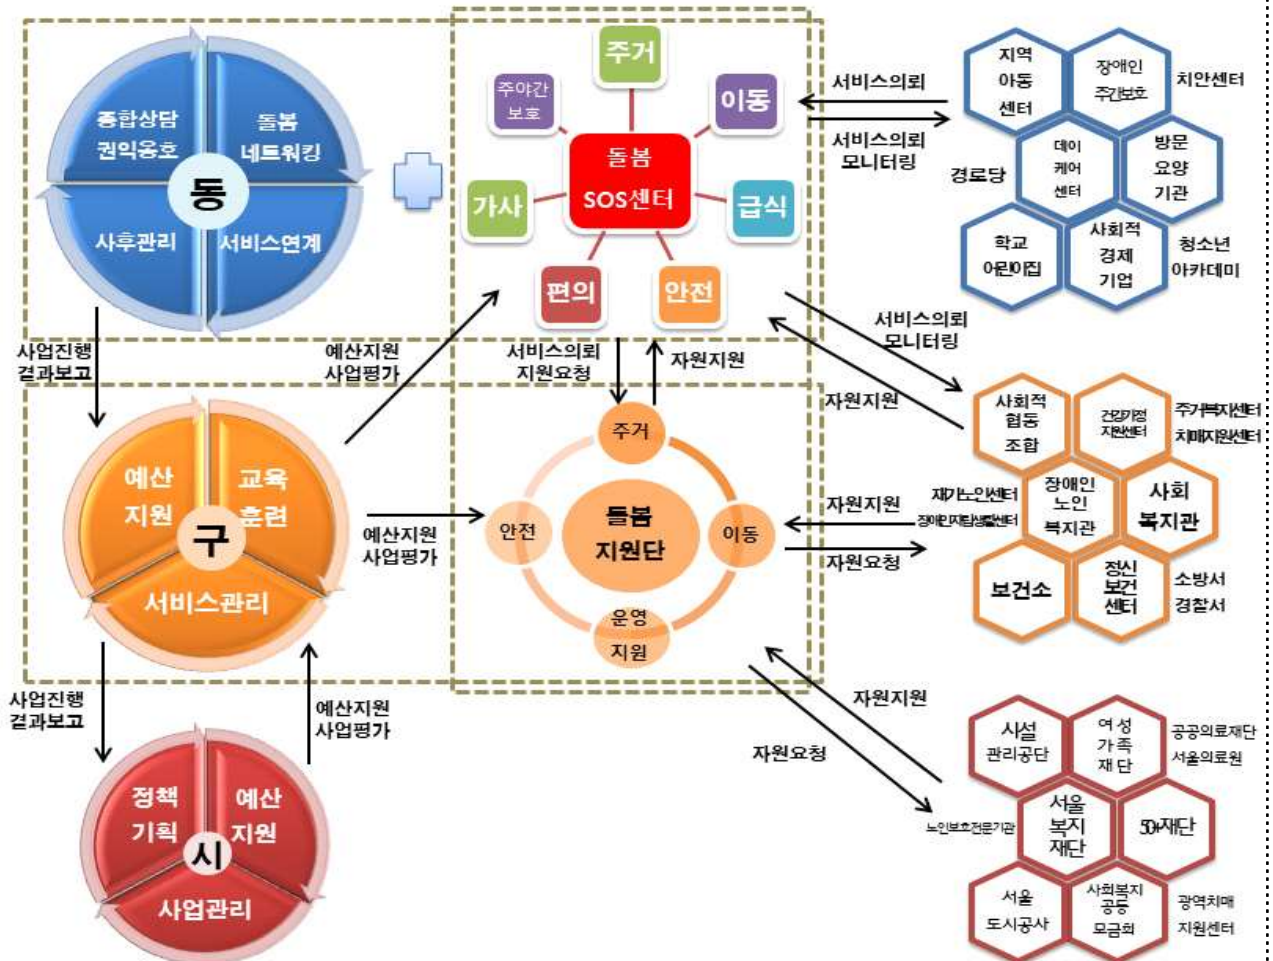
종합상담
권익옹호

돌봄
네트워킹

동

사후관리

서비스연계

주거

주야간
보호

이동

돌봄
SOS센터

가사

급식

편의

안전

서비스의뢰

서비스의뢰
모니터링

지역
아동
센터

장애인
주간보호

치안센터

경로당

데이
케어
센터

방문
요양
기관

학교
어린이집

사회적
경제
기업

청소년
아카데미

사업진행
결과보고

예산지원
사업평가

서비스의뢰
지원요청

자원지원

서비스의뢰
모니터링

자원지원

주거

돌봄
지원단

안전

이동

운영
지원

예산
지원

교육
훈련

구

서비스관리

예산지원
사업평가

사회적
협동
조합

건강가정
지원센터

주거복지센터
치매지원센터

재가노인센터
장애인자립생활센터

장애인
노인
복지관

사회
복지관

자원지원

자원요청

보건소

정신
보건
센터

소방서
경찰서

사업진행
결과보고

예산지원
사업평가

자원지원

자원요청

정책
기획

예산
지원

시

사업관리

시설
관리공단

여성
가족
재단

공공의료재단
서울의료원

노인보호전문기관

서울
복지
재단

50+재단

서울
도시공사

사회복지
공동
모금회

광역치매
지원센터